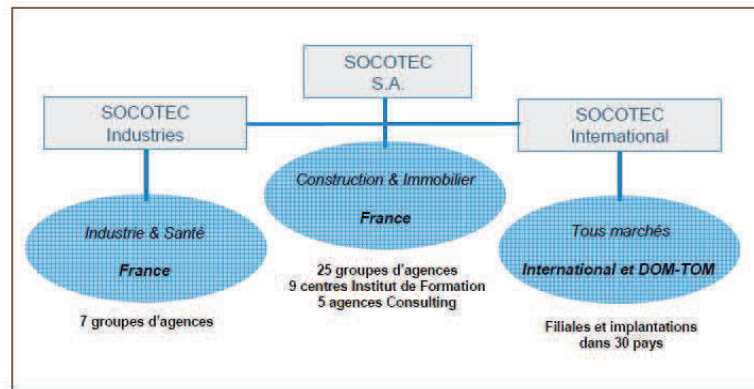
SOCOTEC
S.A.

SOCOTEC
Industries

SOCOTEC
International

Industrie & Santé

France

7 groupes d'agences

Construction & Immobilier

France

25 groupes d'agences
9 centres Institut de Formation
5 agences Consulting

Tous marchés

International et DOM-TOM

Filiales et implantations dans 30 pays